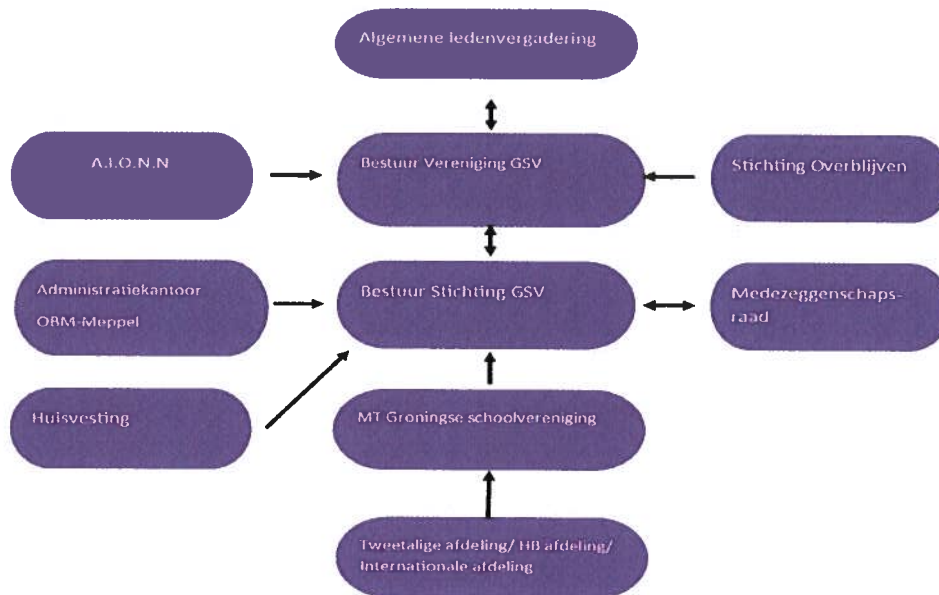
Algemene ledenvergadering

A.I.O.N.N

Bestuur Vereniging GSV

Stichting Overblijven

Administratiekantoor OBM-Meppel

Bestuur Stichting GSV

Medezeggenschaps-raad

Huisvesting

MT Groningse schoolvereniging

Tweetalige afdeling/ HB afdeling/ Internationale afdeling